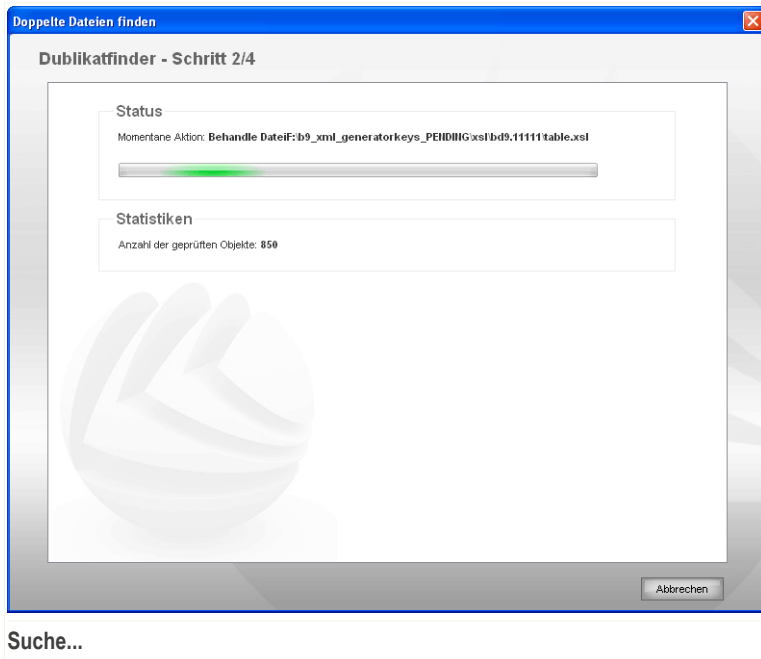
Doppelte Dateien finden

Dublikatfinder - Schritt 2/4

Status

Momentane Aktion: Behandle DateiF:\b9_xml_generatorkeys_PENDING\xsl\bd9.11111\table.xsl

Statistiken

Anzahl der geprüften Objekte: 850

Abbrechen

Suche...